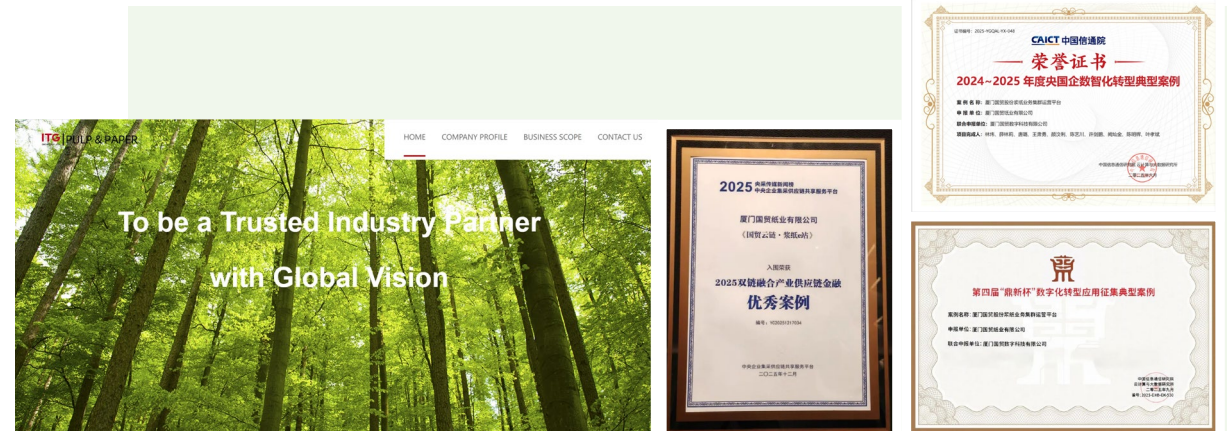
ITG | PULP & PAPER

HOME COMPANY PROFILE BUSINESS SCOPE CONTACT US

To be a Trusted Industry Partner with Global Vision

2025 央采传媒新闻网 中央企业集采供应链共享服务平台

厦门国贸纸业有限公司

（国贸云链·浆纸e站）

入围荣获

2025双链融合产业供应链金融

优秀案例

编号：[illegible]

中央企业集采供应链共享服务平台

二〇二五年十二月

证书编号：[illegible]

CAICT 中国信通院

荣誉证书

2024~2025 年度央国企数智化转型典型案例

案例名称：厦门国贸股份浆纸业务集群运营平台

申报单位：厦门国贸纸业有限公司

联合申报单位：厦门国贸数字科技有限公司

项目完成人：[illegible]

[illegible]

第四届"鼎新杯"数字化转型应用征集典型案例

案例名称：厦门国贸股份浆纸业务集群运营平台

申报单位：厦门国贸纸业有限公司

联合申报单位：厦门国贸数字科技有限公司

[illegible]